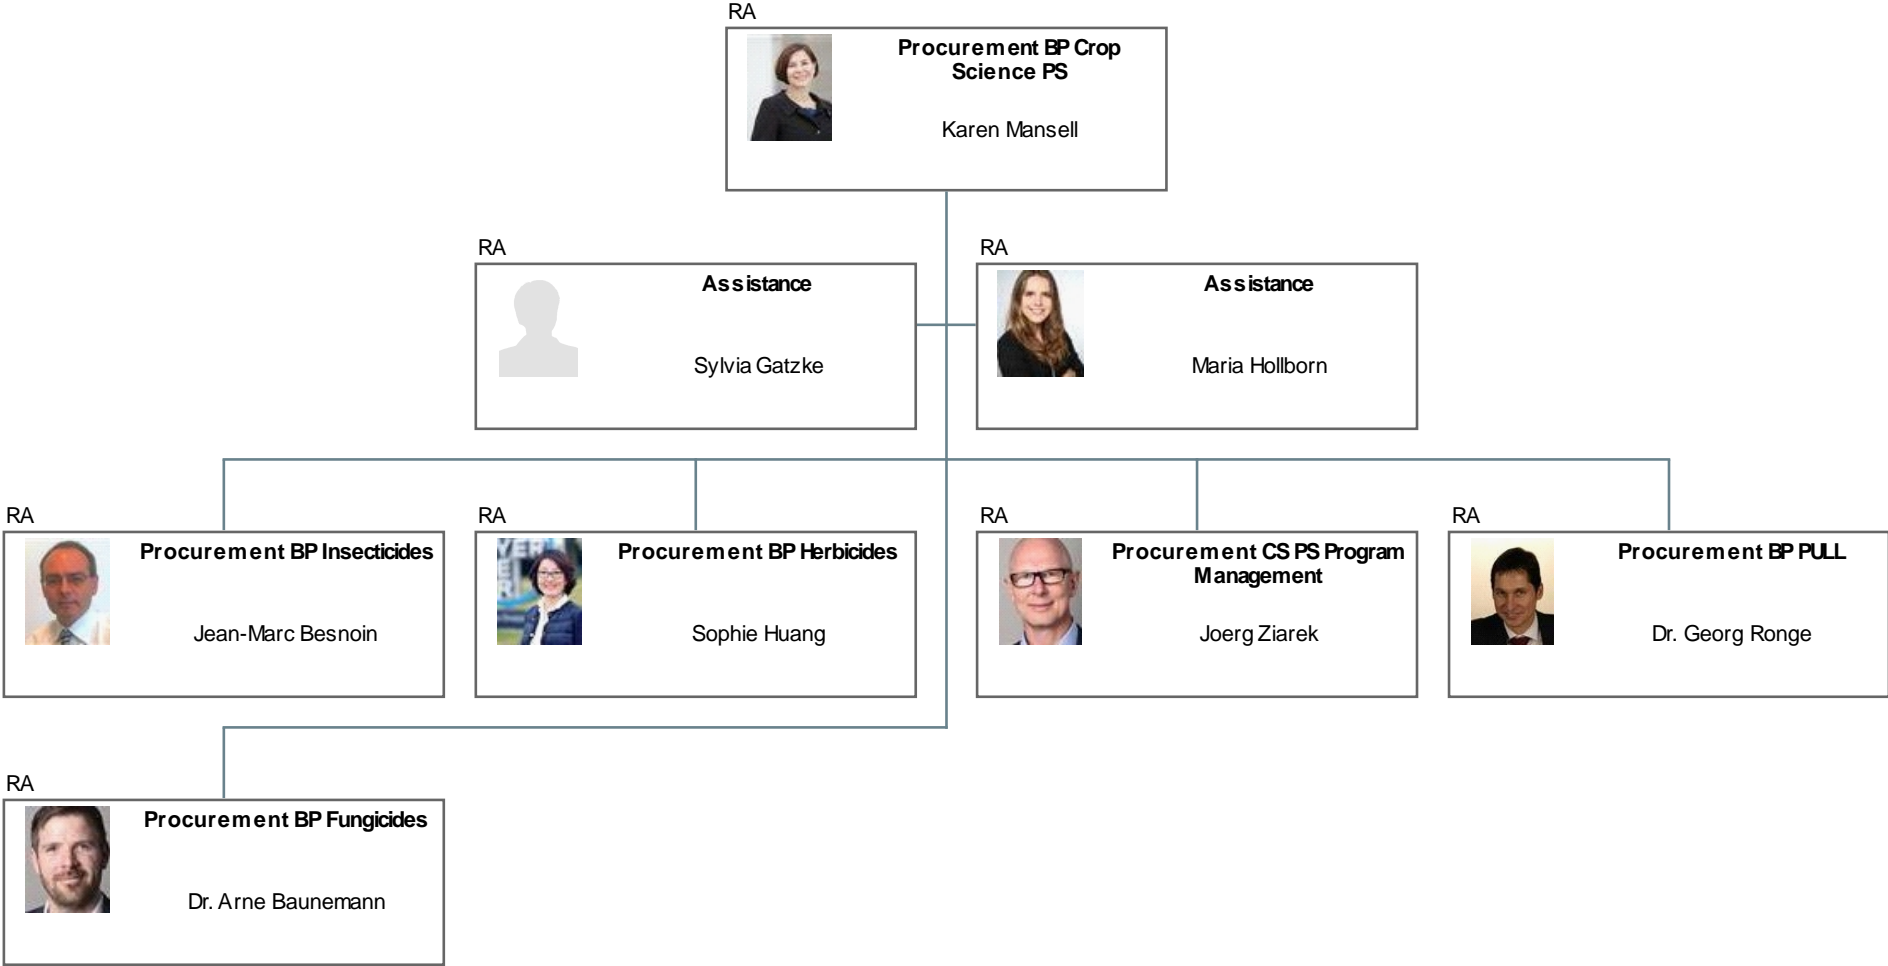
RA
Procurement BP Crop Science PS
Karen Mansell

RA
Assistance
Sylvia Gatzke

RA
Assistance
Maria Hollborn

RA
Procurement BP Insecticides
Jean-Marc Besnoin

RA
Procurement BP Herbicides
Sophie Huang

RA
Procurement CS PS Program Management
Joerg Ziarek

RA
Procurement BP PULL
Dr. Georg Ronge

RA
Procurement BP Fungicides
Dr. Arne Baunemann